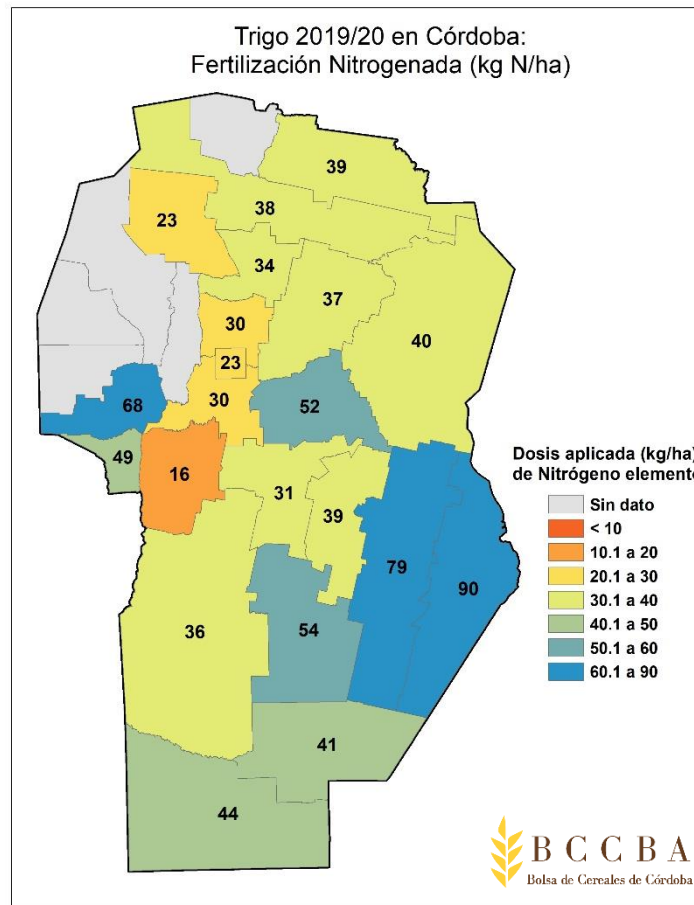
Trigo 2019/20 en Córdoba:
Fertilización Nitrogenada (kg N/ha)

39
23
38
34
37
30
40
23
30
52
68
49
16
31
39
79
90
36
54
41
44

Dosis aplicada (kg/ha)
de Nitrógeno elemento

Sin dato
< 10
10.1 a 20
20.1 a 30
30.1 a 40
40.1 a 50
50.1 a 60
60.1 a 90

BCCBA
Bolsa de Cereales de Córdoba